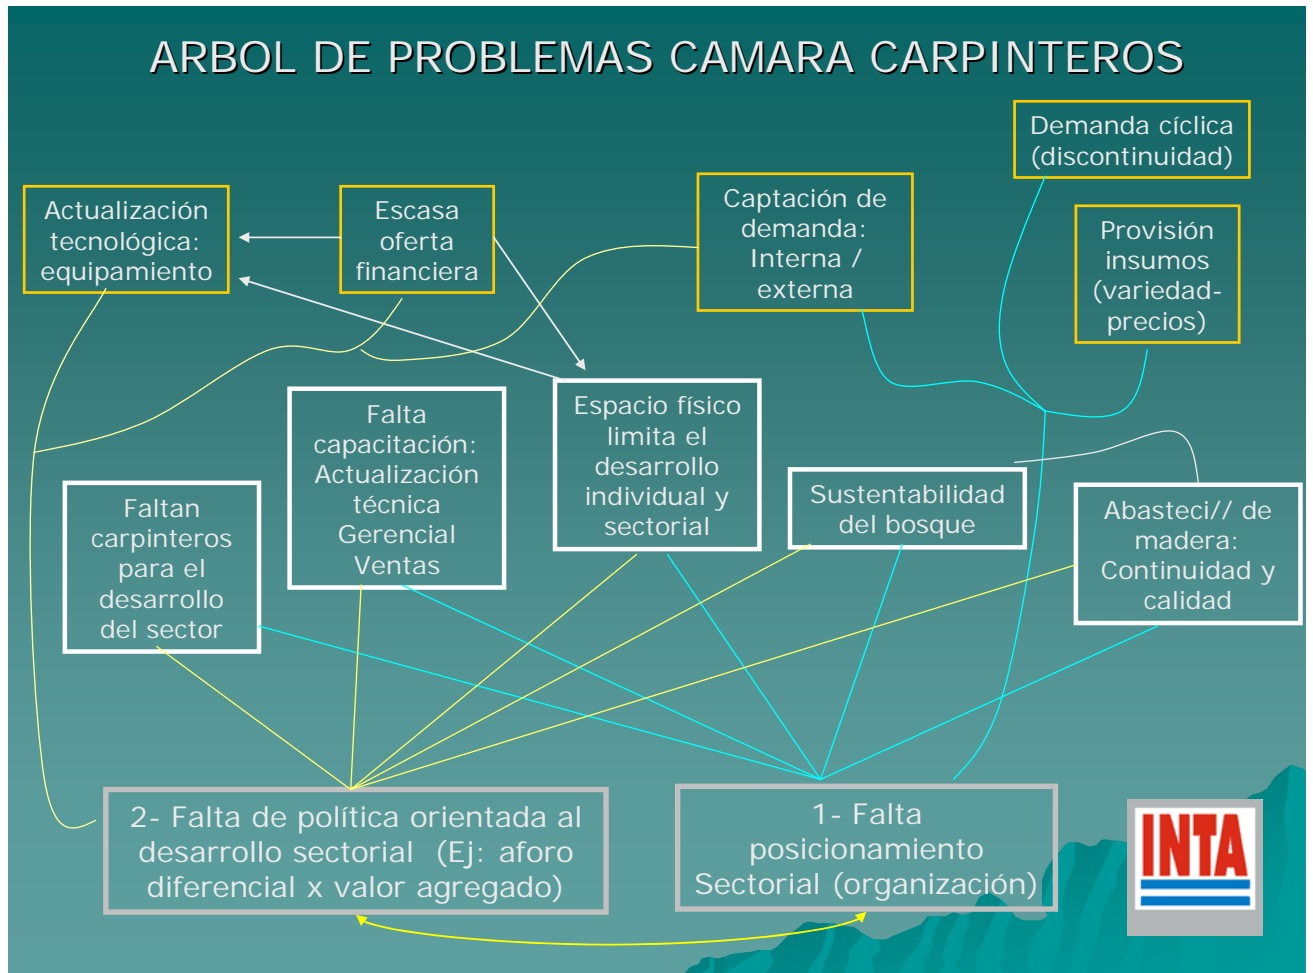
ARBOL DE PROBLEMAS CAMARA CARPINTEROS

Demanda cíclica (discontinuidad)

Actualización tecnológica: equipamiento

Escasa oferta financiera

Captación de demanda: Interna / externa

Provisión insumos (variedad-precios)

Falta capacitación: Actualización técnica Gerencial Ventas

Espacio físico limita el desarrollo individual y sectorial

Sustentabilidad del bosque

Abasteci// de madera: Continuidad y calidad

Faltan carpinteros para el desarrollo del sector

2- Falta de política orientada al desarrollo sectorial (Ej: aforo diferencial x valor agregado)

1- Falta posicionamiento Sectorial (organización)

INTA